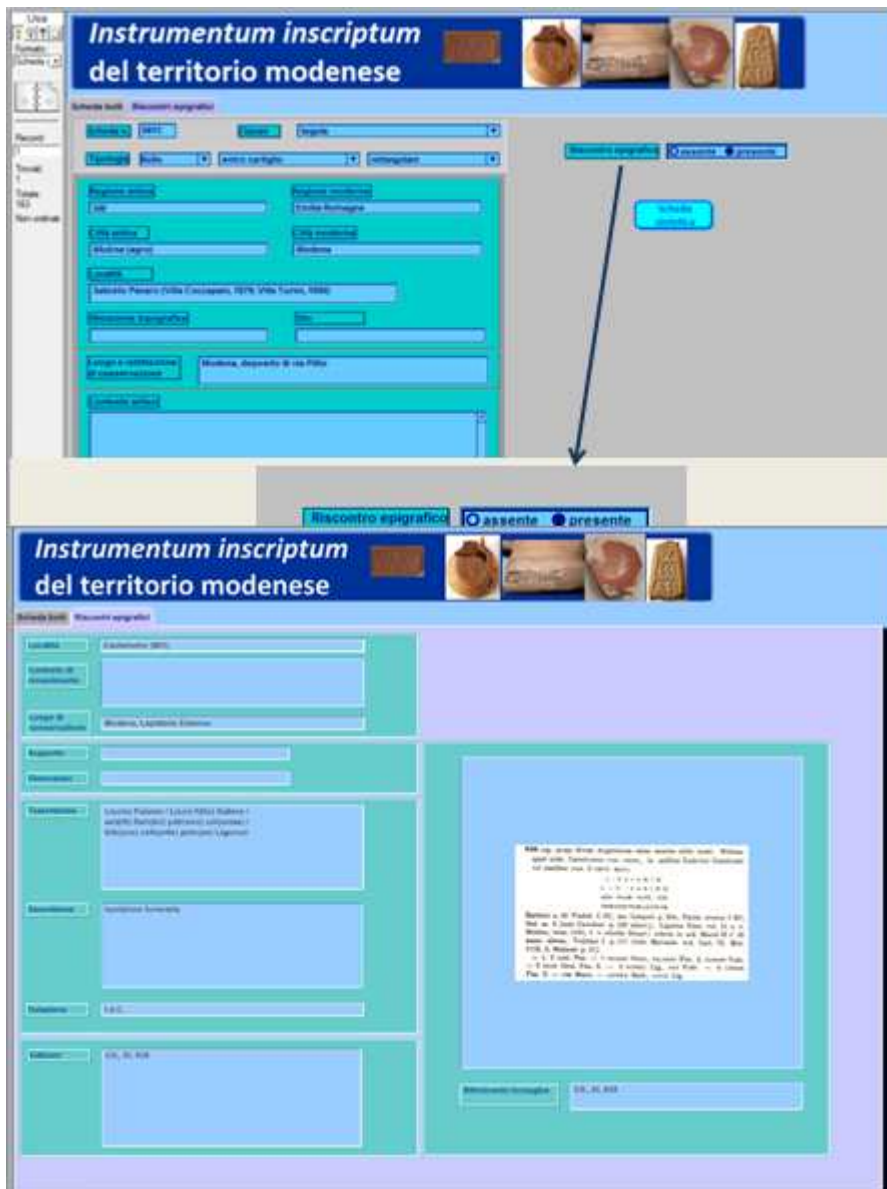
Instrumentum inscriptum
del territorio modenese

Scheda bolli Riscontri epigrafici

Scheda n. 3811 Classe Tegole

Tipologia Bollo rettangolare

Regione antica VIII Regione moderna Emilia Romagna

Città antica Mutina (agro) Città moderna Modena

Località Saliceto Panaro (Villa Coccapani, 1879; Villa Turini, 1884)

Riscontro topografico Sito

Luogo e collocazione di conservazione Modena, deposito di via Piave

Contesto antico

Riscontro epigrafico assente presente

Scheda completa

Riscontro epigrafico assente presente

Instrumentum inscriptum
del territorio modenese

Scheda bolli Riscontri epigrafici

Località Castelvetro (MO)

Contesto di rinvenimento

Luogo di conservazione Modena, Lapidario Estense

Supporto

Dimensioni

Trascrizione Lucius Fabius / Lucii filius Sabinus / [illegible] / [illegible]

Descrizione Iscrizione funeraria

Datazione I a.C.

Edizioni CIL, XI, 918

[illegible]

Riferimento immagine CIL, XI, 918